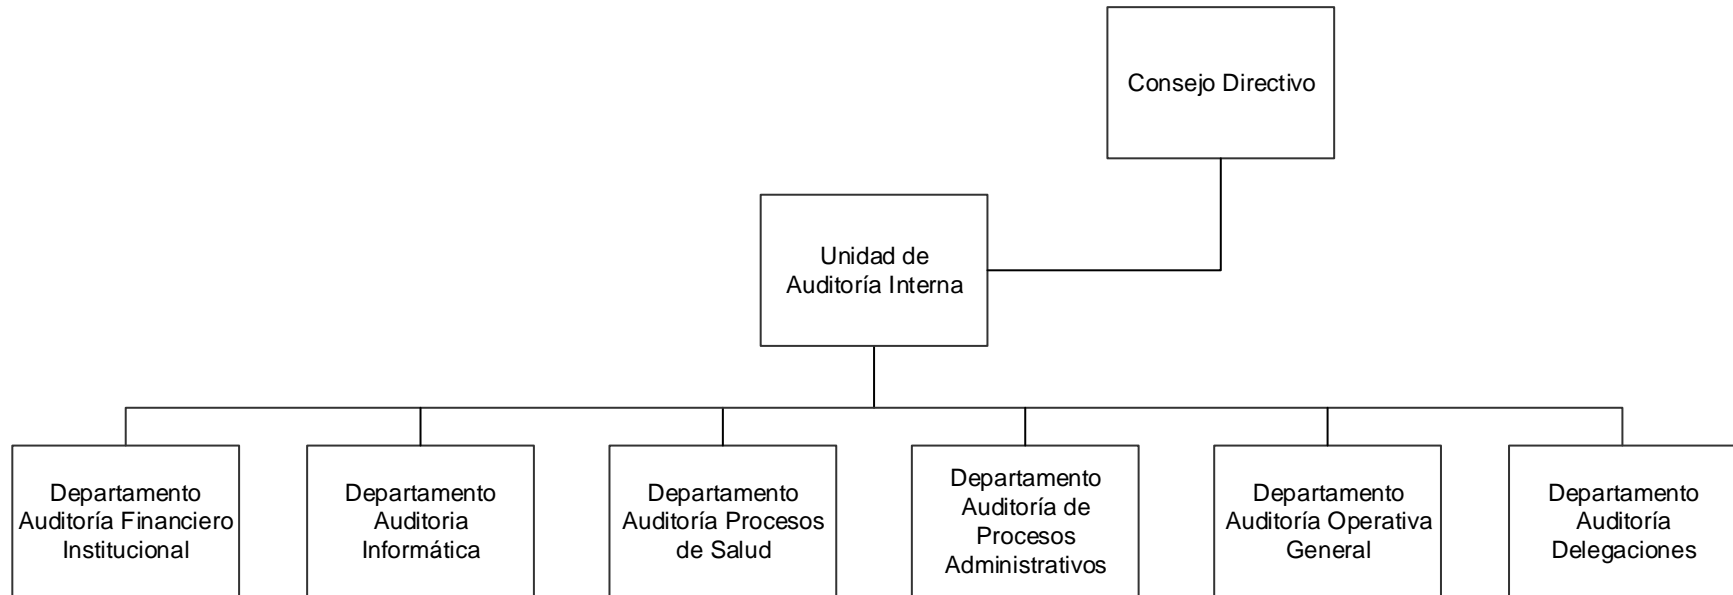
Consejo Directivo

Unidad de Auditoría Interna

Departamento Auditoría Financiero Institucional

Departamento Auditoria Informática

Departamento Auditoría Procesos de Salud

Departamento Auditoría de Procesos Administrativos

Departamento Auditoría Operativa General

Departamento Auditoría Delegaciones